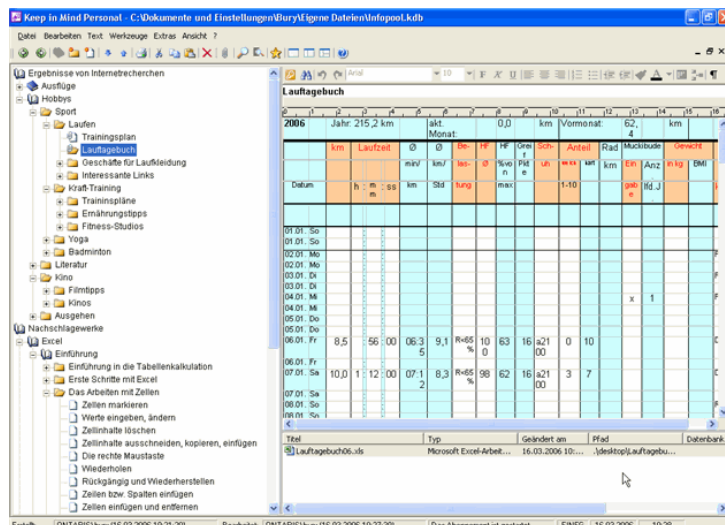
Keep in Mind Personal - C:\Dokumente und Einstellungen\Bury\Eigene Dateien\Infopool.kdb

Datei Bearbeiten Text Werkzeuge Extras Ansicht ?

Ergebnisse von Internetrecherchen
Ausflüge
Hobbys
Sport
Laufen
Trainingsplan
Lauftagebuch
Geschäfte für Laufkleidung
Interessante Links
Kraft-Training
Trainingspläne
Ernährungstipps
Fitness-Studios
Yoga
Badminton
Literatur
Kino
Filmtipps
Kinos
Ausgehen
Nachschlagewerke
Excel
Einführung
Einführung in die Tabellenkalkulation
Erste Schritte mit Excel
Das Arbeiten mit Zellen
Zellen markieren
Werte eingeben, ändern
Zellinhalte löschen
Zellinhalte ausschneiden, kopieren, einfügen
Die rechte Maustaste
Wiederholen
Rückgängig und Wiederherstellen
Zeilen bzw. Spalten einfügen
Zellen einfügen und entfernen

Arial 10

Lauftagebuch

| 2006 | Jahr: 215,2 km | akt. Monat: | 0,0 | km | Vormonat: | 62,4 | km |
|---|---|---|---|---|---|---|---|
| | km | Laufzeit | Ø | Ø | Be-las-tung | HF Ø | HF max | Grei f %vo n Pld e | Sch-uh | Anteil | Rad km | Mucki bude Ein gab e | Anz lfd J | Gewicht in kg | BMI |
| Datum | | h : m : ss | min/km | km/Std | | | | | 1-10 | Wett | Kart | | | | |
| 01.01. So | | | | | | | | | | | | | | | |
| 01.01. So | | | | | | | | | | | | | | | |
| 02.01. Mo | | | | | | | | | | | | | | | |
| 02.01. Mo | | | | | | | | | | | | | | | |
| 03.01. Di | | | | | | | | | | | | | | | |
| 03.01. Di | | | | | | | | | | | | | | | |
| 04.01. Mi | | | | | | | | | | | | x | 1 | | |
| 04.01. Mi | | | | | | | | | | | | | | | |
| 05.01. Do | | | | | | | | | | | | | | | |
| 05.01. Do | | | | | | | | | | | | | | | |
| 06.01. Fr | 8,5 | 56 : 00 | 06:35 | 9,1 | R<65 % | 100 | 63 | 16 | a21 00 | 0 | 10 | | | | |
| 06.01. Fr | | | | | | | | | | | | | | | |
| 07.01. Sa | 10,0 | 1 : 12 : 00 | 07:12 | 8,3 | R<65 % | 98 | 62 | 16 | a21 00 | 3 | 7 | | | | |
| 07.01. Sa | | | | | | | | | | | | | | | |
| 08.01. So | | | | | | | | | | | | | | | |
| 08.01. So | | | | | | | | | | | | | | | |

| Titel | Typ | Geändert am | Pfad | Datenbank |
|---|---|---|---|---|
| Lauftagebuch06.xls | Microsoft Excel-Arbeit... | 16.03.2006 10:... | .\desktop\Lauftagebu... | |

Erstellt: ONTARIS\bury (16.03.2006 10:21:20) Bearbeitet: ONTARIS\bury (16.03.2006 10:22:20) Das Abonnement ist gestartet EINFG 16.03.2006 10:29